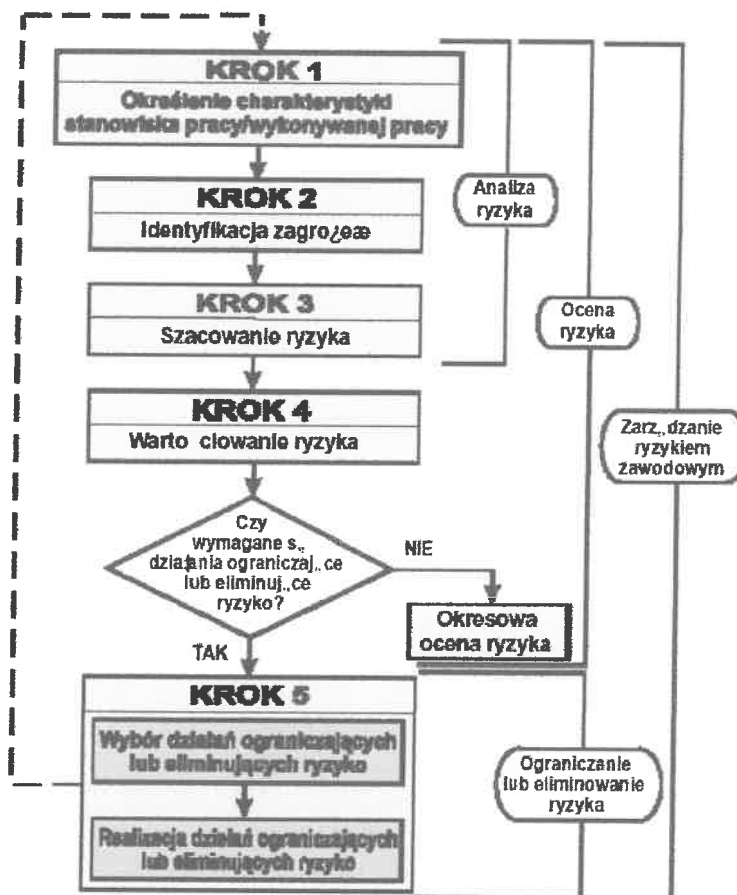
KROK 1
Określenie charakterystyki stanowiska pracy/wykonywanej pracy

KROK 2
Identyfikacja zagro¿eæ

KROK 3
Szacowanie ryzyka

KROK 4
Warto clowanie ryzyka

Czy wymagane s„ dzia¡ania ograniczaj„ce lub eliminuj„ce ryzyko?

NIE

Okresowa ocena ryzyka

TAK

KROK 5
Wybór działań ograniczających lub eliminujących ryzyko

Realizacja działań ograniczających lub eliminujących ryzyko

Analiza ryzyka

Ocena ryzyka

Zarz„dzanie ryzykiem zawodowym

Ograniczanie lub eliminowanie ryzyka